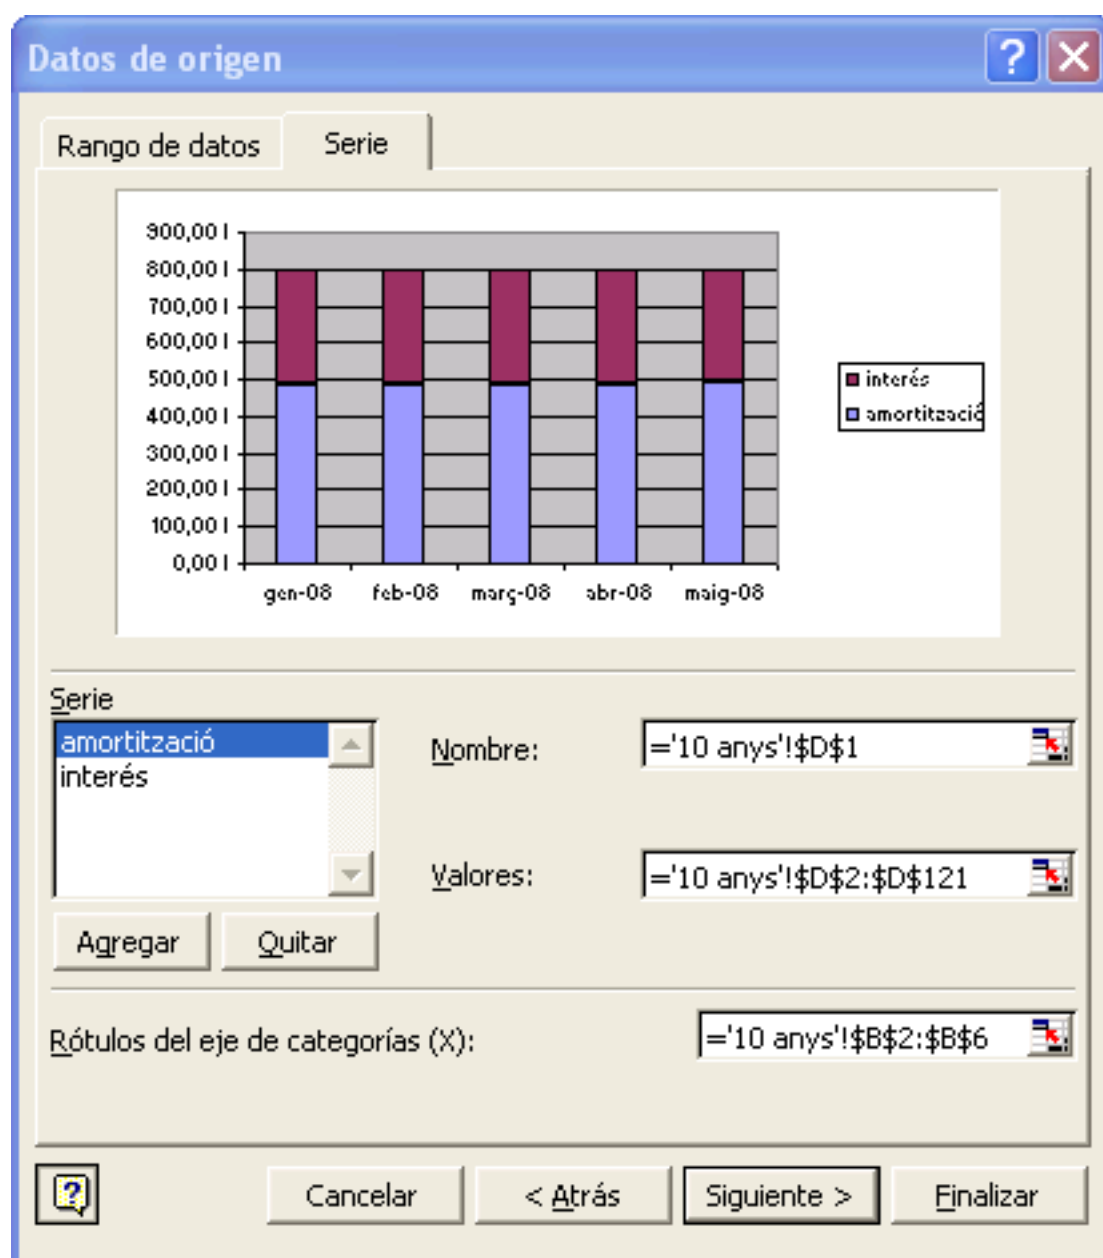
Datos de origen

Rango de datos

Serie

900,00 |
800,00 |
700,00 |
600,00 |
500,00 |
400,00 |
300,00 |
200,00 |
100,00 |
0,00 |

gen-08 feb-08 març-08 abr-08 maig-08

interés
amortització

Serie

amortització
interés

Nombre: ='10 anys'!$D$1

Valores: ='10 anys'!$D$2:$D$121

Agregar Quitar

Rótulos del eje de categorías (X): ='10 anys'!$B$2:$B$6

Cancelar < Atrás Siguiente > Finalizar